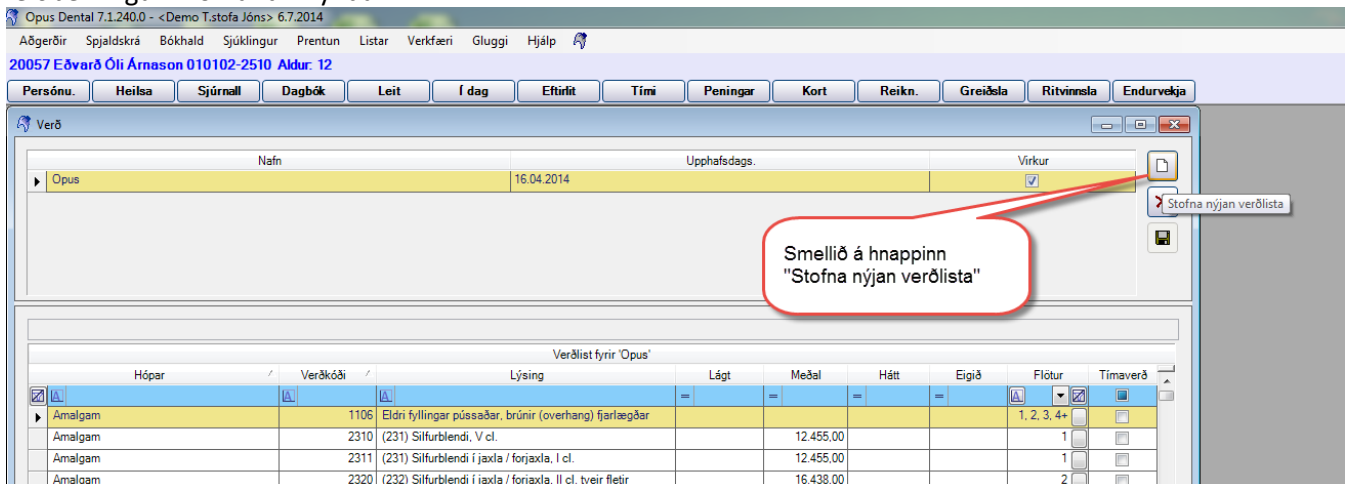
Opus Dental 7.1.240.0 - <Demo T.stofa Jóns> 6.7.2014

Aðgerðir Spjaldskrá Bókhald Sjúklingur Prentun Listar Verkfæri Gluggi Hjálp

20057 Eðvarð Óli Árnason 010102-2510 Aldur: 12

Persónu. Heilsa Sjúrnall Dagbók Leit Í dag Eftirlit Tími Peningar Kort Reikn. Greiðsla Ritvinnsla Endurvekja

Verð

| Nafn | Upphafsdags. | Virkur |
|---|---|---|
| Opus | 16.04.2014 | ☑ |

Stofna nýjan verðlista

Smellið á hnappinn "Stofna nýjan verðlista"

Verðlist fyrir 'Opus'

| Hópar | Verðkóði | Lýsing | Lágt | Meðal | Hátt | Eigið | Flötur | Tímaverð |
|---|---|---|---|---|---|---|---|---|
| Amalgam | 1106 | Eldri fyllingar pússaðar, brúnir (overhang) fjarlægðar | | | | | 1, 2, 3, 4+ | |
| Amalgam | 2310 | (231) Silfurblendi, V cl. | | 12.455,00 | | | 1 | |
| Amalgam | 2311 | (231) Silfurblendi í jaxla / forjaxla, I cl. | | 12.455,00 | | | 1 | |
| Amalgam | 2320 | (232) Silfurblendi í jaxla / forjaxla, II cl. tveir fletir | | 16.438,00 | | | 2 | |